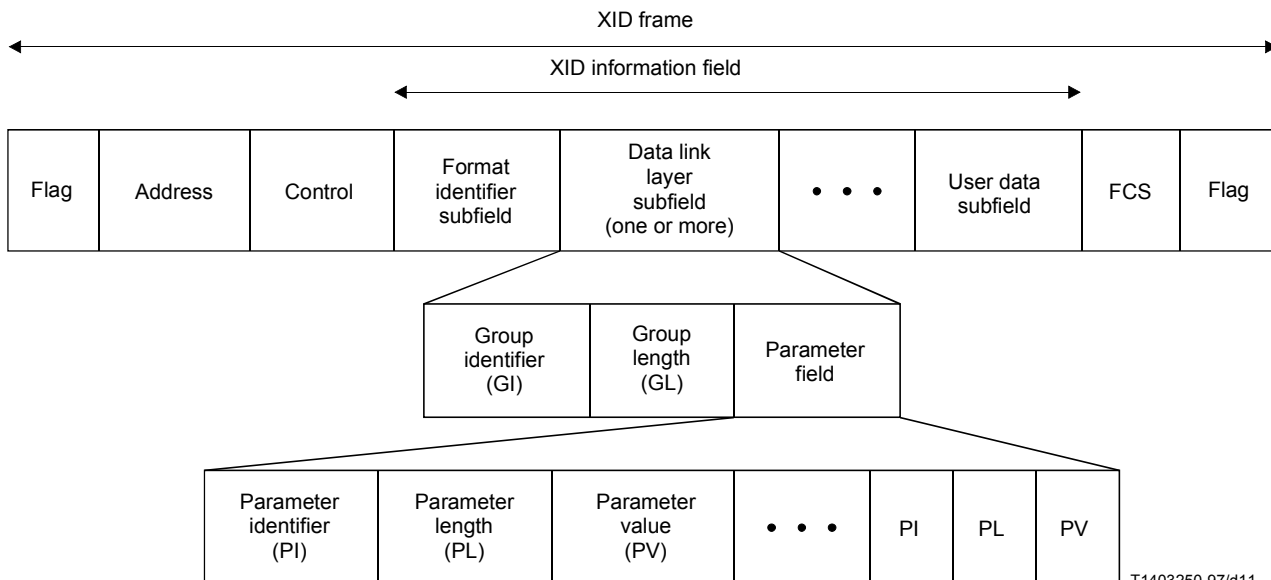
XID frame

XID information field

| Flag | Address | Control | Format identifier subfield | Data link layer subfield (one or more) | • • • | User data subfield | FCS | Flag |
|---|---|---|---|---|---|---|---|---|

| Group identifier (GI) | Group length (GL) | Parameter field |
|---|---|---|

| Parameter identifier (PI) | Parameter length (PL) | Parameter value (PV) | • • • | PI | PL | PV |
|---|---|---|---|---|---|---|

T1403250-97/d11